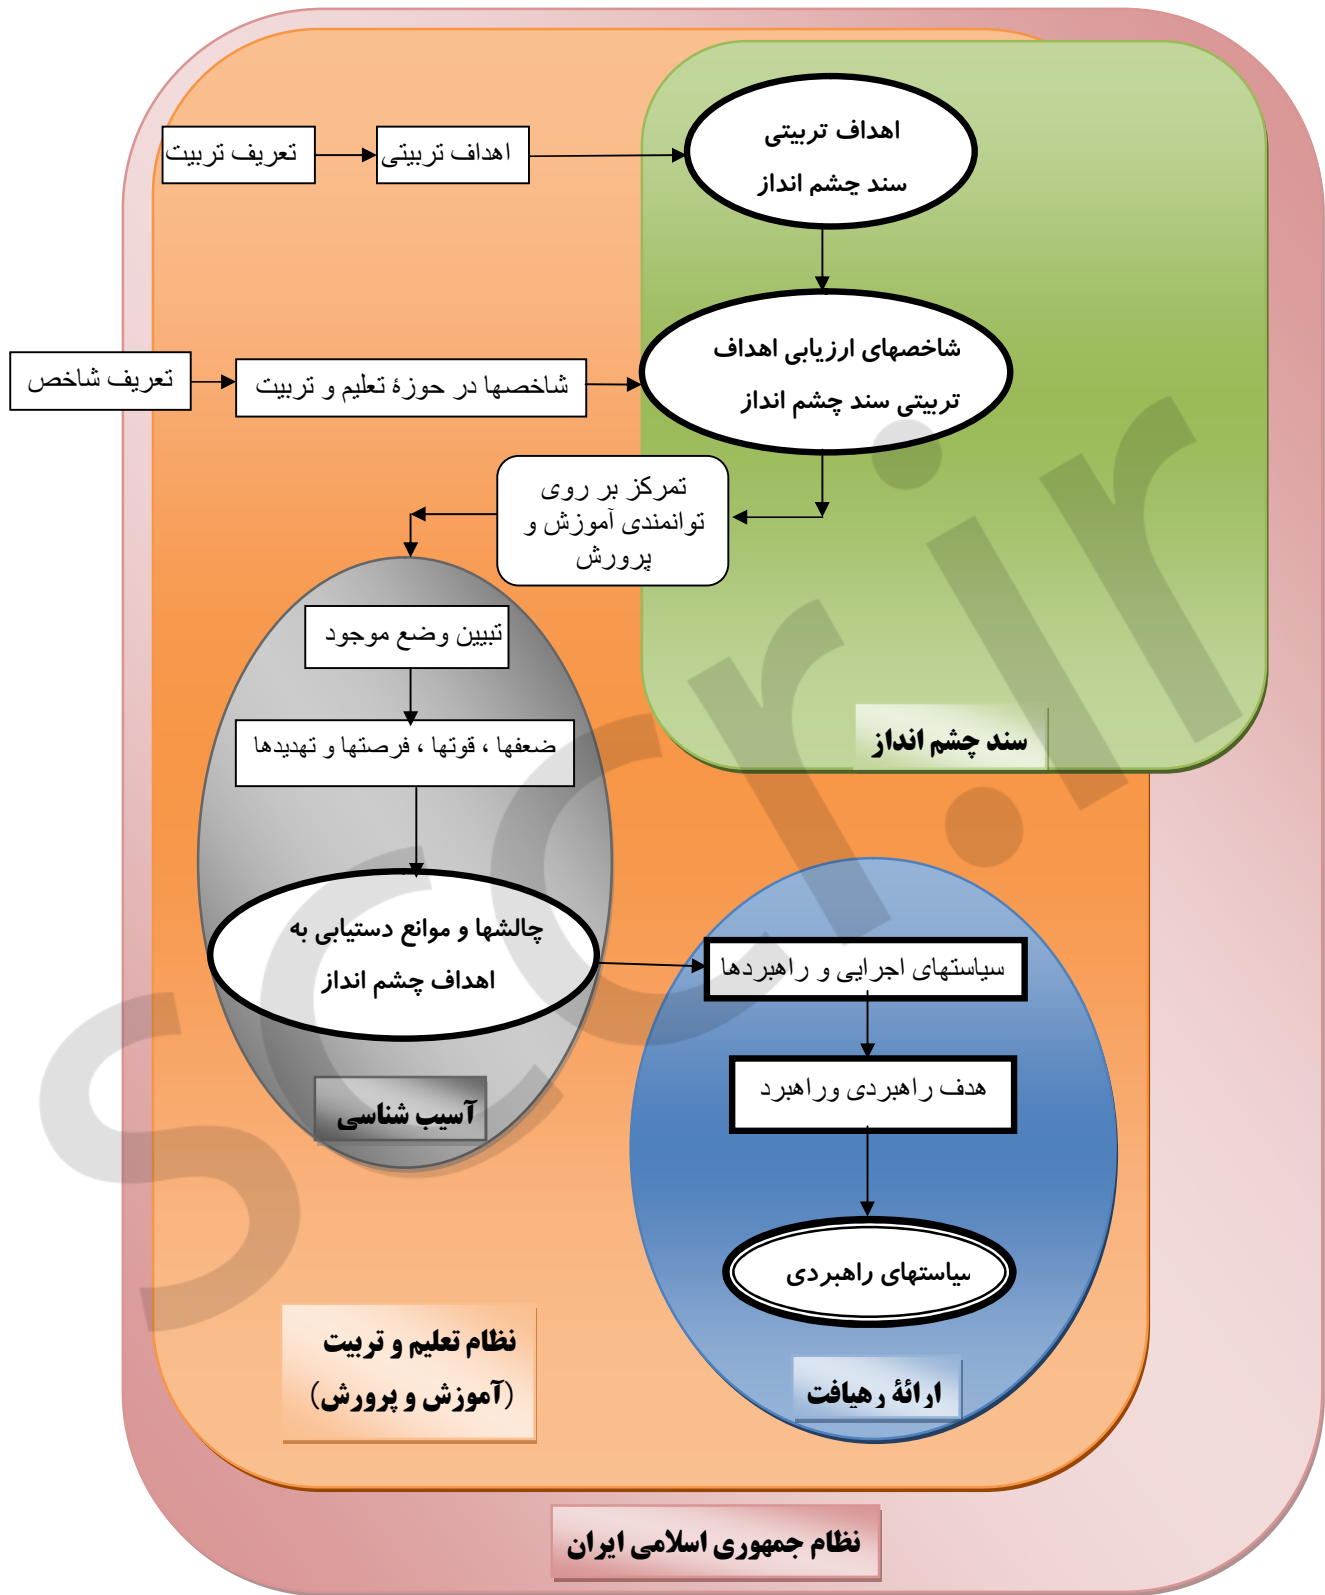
تعریف تربیت

اهداف تربیتی

اهداف تربیتی
سند چشم انداز

تعریف شاخص

شاخصها در حوزۀ تعلیم و تربیت

شاخصهای ارزیابی اهداف تربیتی سند چشم انداز

تمرکز بر روی توانمندی آموزش و پرورش

تبیین وضع موجود

ضعفها ، قوتها ، فرصتها و تهدیدها

سند چشم انداز

چالشها و موانع دستیابی به اهداف چشم انداز

سیاستهای اجرایی و راهبردها

هدف راهبردی وراهبرد

آسیب شناسی

سیاستهای راهبردی

نظام تعلیم و تربیت
(آموزش و پرورش)

ارائۀ رهیافت

نظام جمهوری اسلامی ایران

sccr.ir